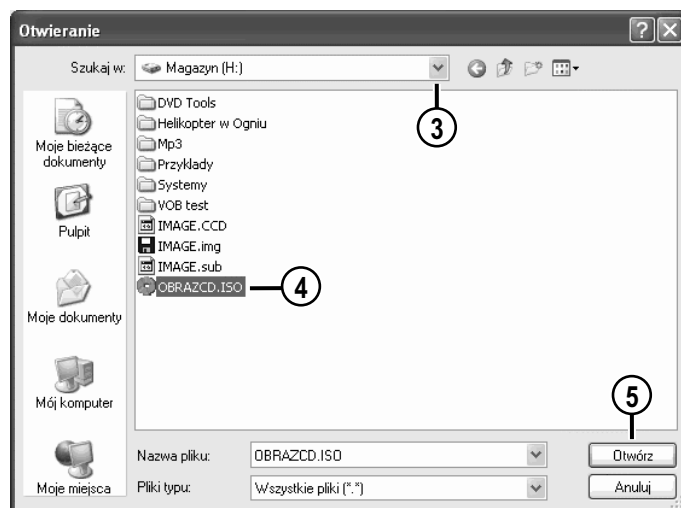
Otwieranie

Szukaj w: Magazyn (H:)

Moje bieżące dokumenty

Pulpit

Moje dokumenty

Mój komputer

Moje miejsca

DVD Tools
Helikopter w Ogniu
Mp3
Przyklady
Systemy
VOB test
IMAGE.CCD
IMAGE.img
IMAGE.sub
OBRAZCD.ISO

3

4

5

Nazwa pliku: OBRAZCD.ISO

Pliki typu: Wszystkie pliki (*.*)

Otwórz

Anuluj